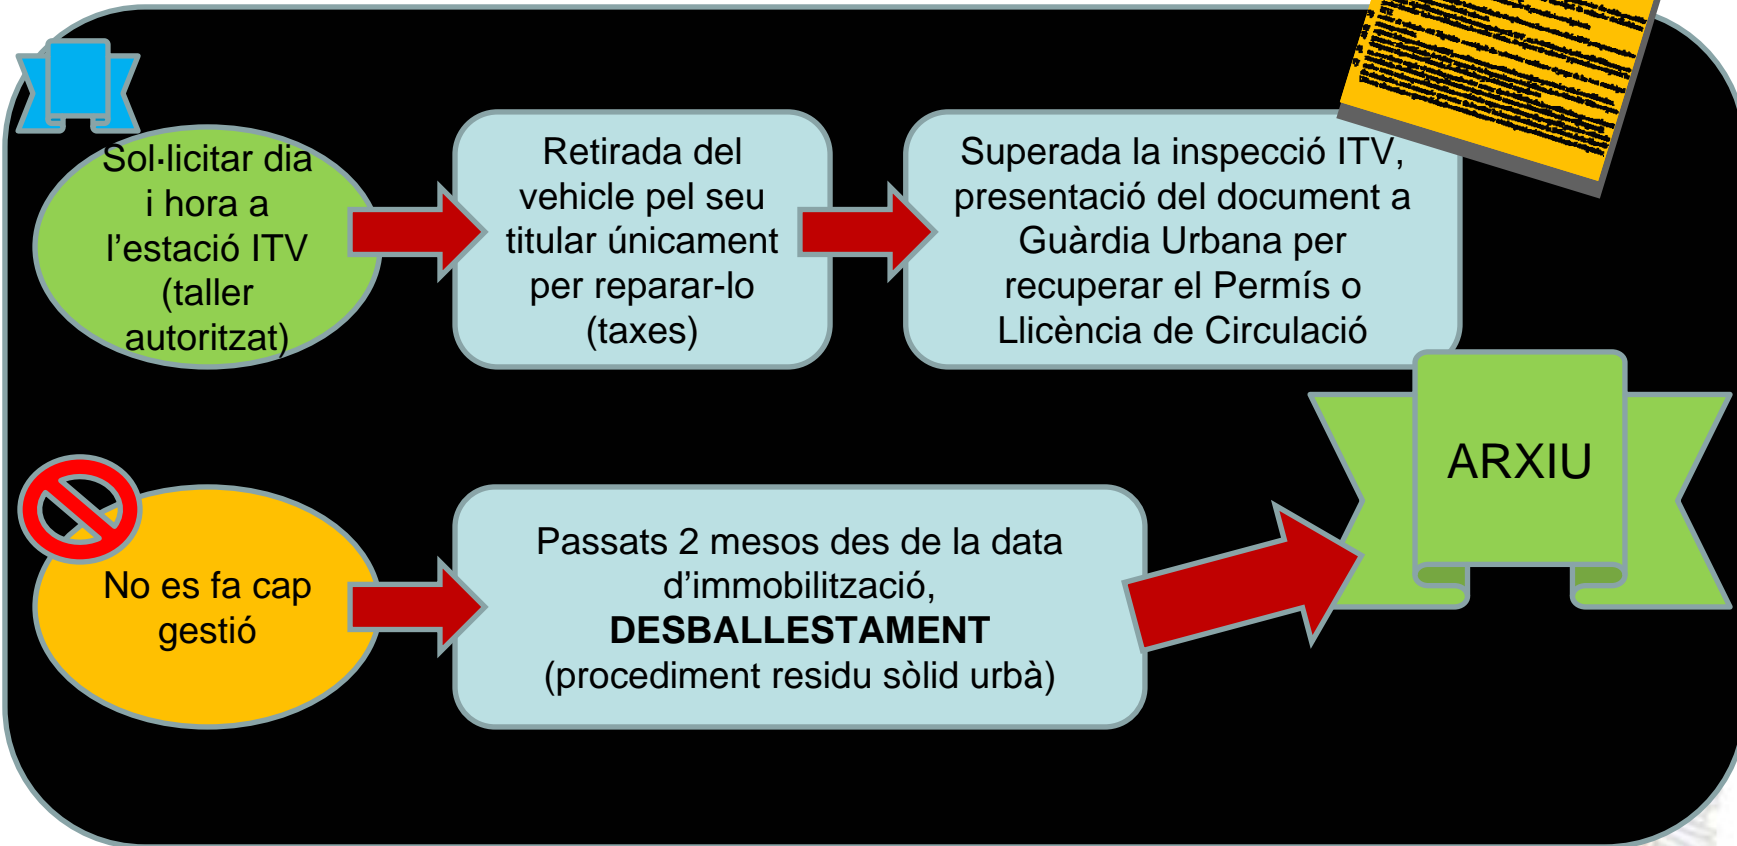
Sol·licitar dia i hora a l’estació ITV (taller autoritzat)

Retirada del vehicle pel seu titular únicament per reparar-lo (taxes)

Superada la inspecció ITV, presentació del document a Guàrdia Urbana per recuperar el Permís o Llicència de Circulació

ARXIU

No es fa cap gestió

Passats 2 mesos des de la data d’immobilització, **DESBALLESTAMENT** (procediment residu sòlid urbà)